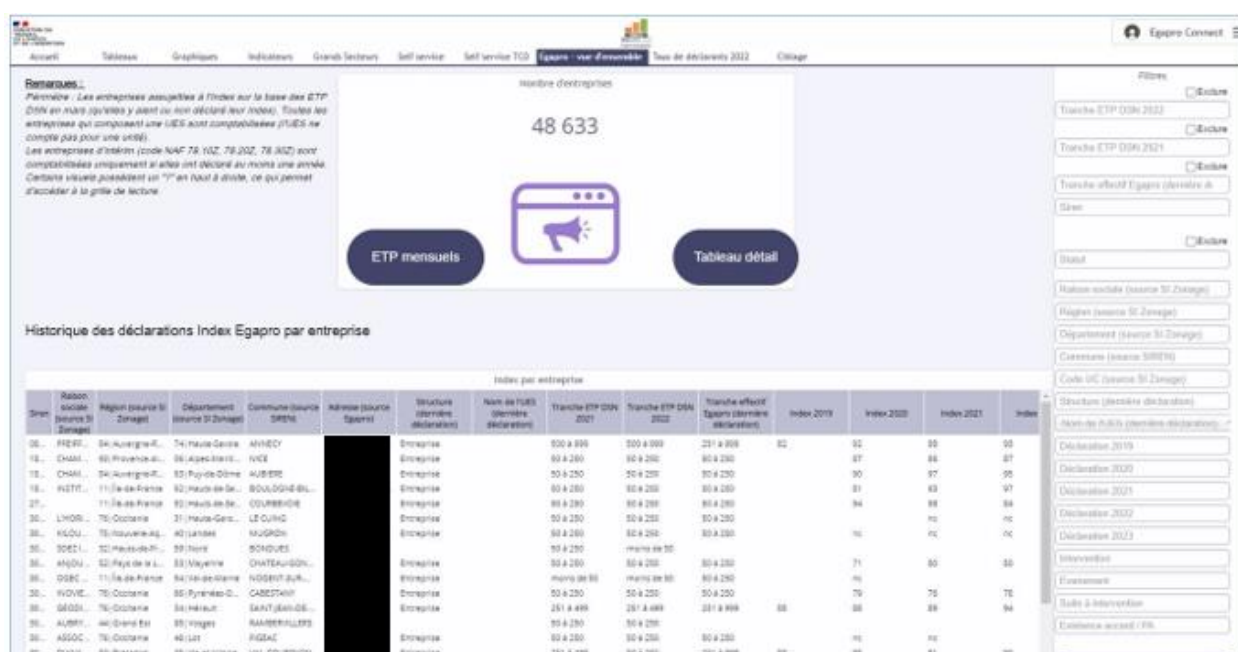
Accueil Tableaux Graphiques Indicateurs Grands Secteurs Self service Self service TCD Egapro - vue d'ensemble Taux de déclarants 2022 Ciblage

Egapro Connect

Remarques :
Périmètre : Les entreprises assujetties à l'index sur la base des ETP DSN en mars (qu'elles y aient ou non déclaré leur index). Toutes les entreprises qui composent une UES sont comptabilisées (l'UES ne compte pas pour une unité).
Les entreprises d'intérim (code NAF 78.10Z, 78.20Z, 78.30Z) sont comptabilisées uniquement si elles ont déclaré au moins une année.
Certains visuels possèdent un "i" en haut à droite, ce qui permet d'accéder à la grille de lecture.

Nombre d'entreprises

48 633

ETP mensuels

Tableau détail

Historique des déclarations Index Egapro par entreprise

Index par entreprise

| Siren | Raison sociale (source SI Zonage) | Région (source SI Zonage) | Département (source SI Zonage) | Commune (source SIREN) | Adresse (source Egapro) | Structure (dernière déclaration) | Nom de l'UES (dernière déclaration) | Tranche ETP DSN 2021 | Tranche ETP DSN 2022 | Tranche effectif Egapro (dernière déclaration) | Index 2019 | Index 2020 | Index 2021 | Index |
|---|---|---|---|---|---|---|---|---|---|---|---|---|---|---|
| 06... | FREIF... | 84 Auvergne-R... | 74 Haute-Savoie | ANNECY | | Entreprise | | 500 à 999 | 500 à 999 | 251 à 999 | 82 | 92 | 89 | 90 |
| 15... | CHAM... | 93 Provence-Al... | 06 Alpes-Mariti... | NICE | | Entreprise | | 50 à 250 | 50 à 250 | 50 à 250 | | 87 | 86 | 87 |
| 15... | CHAM... | 84 Auvergne-R... | 63 Puy-de-Dôme | AUBIERE | | Entreprise | | 50 à 250 | 50 à 250 | 50 à 250 | | 90 | 97 | 95 |
| 15... | INSTIT... | 11 Île-de-France | 92 Hauts-de-Se... | BOULOGNE-BIL... | | Entreprise | | 50 à 250 | 50 à 250 | 50 à 250 | | 81 | 83 | 97 |
| 27... | | 11 Île-de-France | 92 Hauts-de-Se... | COURBEVOIE | | Entreprise | | 50 à 250 | 50 à 250 | 50 à 250 | | 94 | 88 | 84 |
| 30... | LHOR... | 76 Occitanie | 31 Haute-Garo... | LE CUING | | Entreprise | | 50 à 250 | 50 à 250 | 50 à 250 | | | nc | nc |
| 30... | KILOU... | 75 Nouvelle-Aq... | 40 Landes | MUGRON | | Entreprise | | 50 à 250 | 50 à 250 | 50 à 250 | | nc | nc | nc |
| 30... | SDECI... | 32 Hauts-de-Fr... | 59 Nord | BONDUES | | | | 50 à 250 | moins de 50 | | | | | |
| 30... | ANJOU... | 52 Pays de la L... | 53 Mayenne | CHATEAU-GON... | | Entreprise | | 50 à 250 | 50 à 250 | 50 à 250 | | 71 | 80 | 80 |
| 30... | DGBC... | 11 Île-de-France | 94 Val-de-Marne | NOGENT-SUR-... | | Entreprise | | moins de 50 | moins de 50 | 50 à 250 | | nc | | |
| 30... | INOVIE... | 76 Occitanie | 66 Pyrénées-O... | CABESTANY | | Entreprise | | 50 à 250 | 50 à 250 | 50 à 250 | | 79 | 75 | 78 |
| 30... | GEODI... | 76 Occitanie | 34 Hérault | SAINT-JEAN-DE... | | Entreprise | | 251 à 499 | 251 à 499 | 251 à 999 | 88 | 88 | 89 | 94 |
| 30... | AUBRY... | 44 Grand Est | 88 Vosges | RAMBERVILLERS | | | | 50 à 250 | 50 à 250 | | | | | |
| 30... | ASSOC... | 76 Occitanie | 46 Lot | FIGEAC | | Entreprise | | 50 à 250 | 50 à 250 | 50 à 250 | | nc | nc | |

Filtres
Exclure
Tranche ETP DSN 2022
Exclure
Tranche ETP DSN 2021
Exclure
Tranche effectif Egapro (dernière d...
Siren
Exclure
Statut
Raison sociale (source SI Zonage)
Région (source SI Zonage)
Département (source SI Zonage)
Commune (source SIREN)
Code UC (source SI Zonage)
Structure (dernière déclaration)
Nom de l'UES (dernière déclaration)
Déclaration 2019
Déclaration 2020
Déclaration 2021
Déclaration 2022
Déclaration 2023
Intervention
Evènement
Suite à intervention
Existence accord / PA